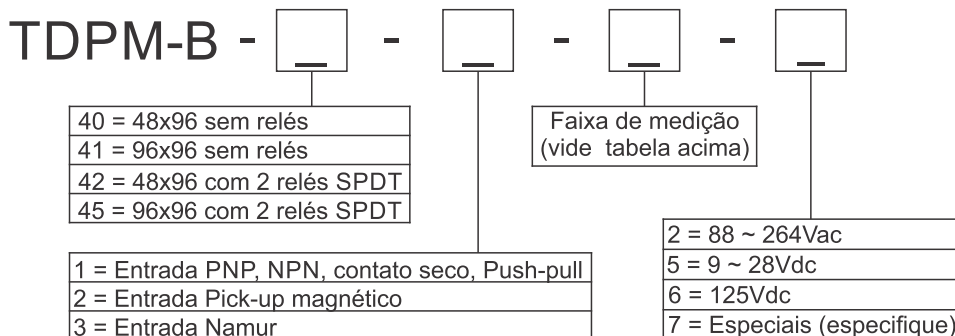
TDPM-B - _ - _ - _ - _

40 = 48x96 sem relés
41 = 96x96 sem relés
42 = 48x96 com 2 relés SPDT
45 = 96x96 com 2 relés SPDT

Faixa de medição (vide tabela acima)

1 = Entrada PNP, NPN, contato seco, Push-pull
2 = Entrada Pick-up magnético
3 = Entrada Namur

2 = 88 ~ 264Vac
5 = 9 ~ 28Vdc
6 = 125Vdc
7 = Especiais (especifique)